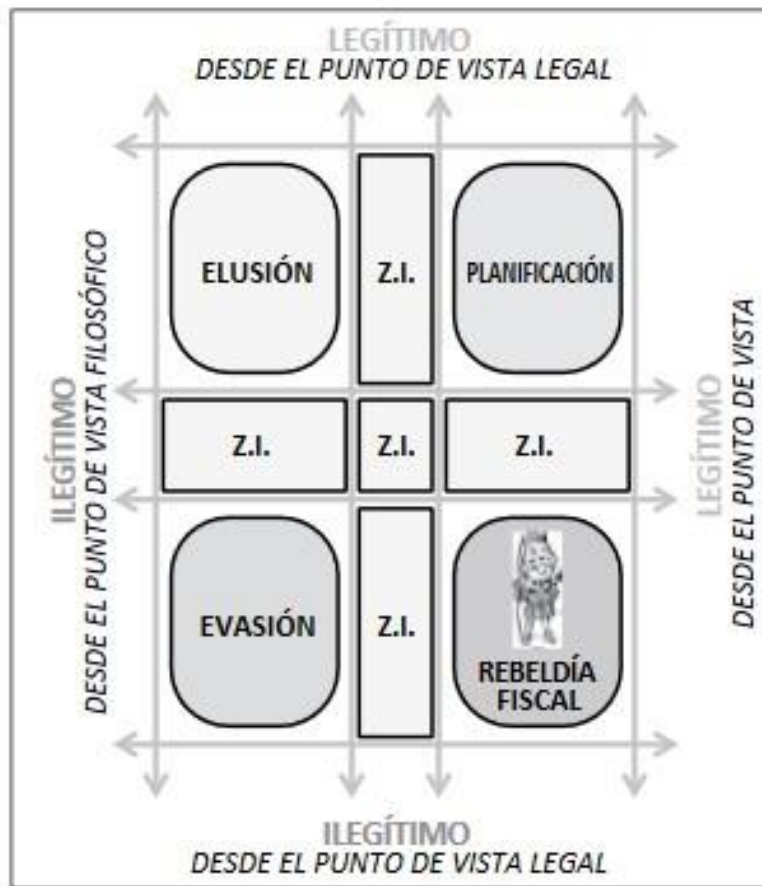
LEGÍTIMO
DESDE EL PUNTO DE VISTA LEGAL

ILEGÍTIMO
DESDE EL PUNTO DE VISTA FILOSÓFICO

ELUSIÓN

Z.I.

PLANIFICACIÓN

Z.I.

Z.I.

Z.I.

EVASIÓN

Z.I.

REBELDÍA FISCAL

LEGÍTIMO
DESDE EL PUNTO DE VISTA

ILEGÍTIMO
DESDE EL PUNTO DE VISTA LEGAL